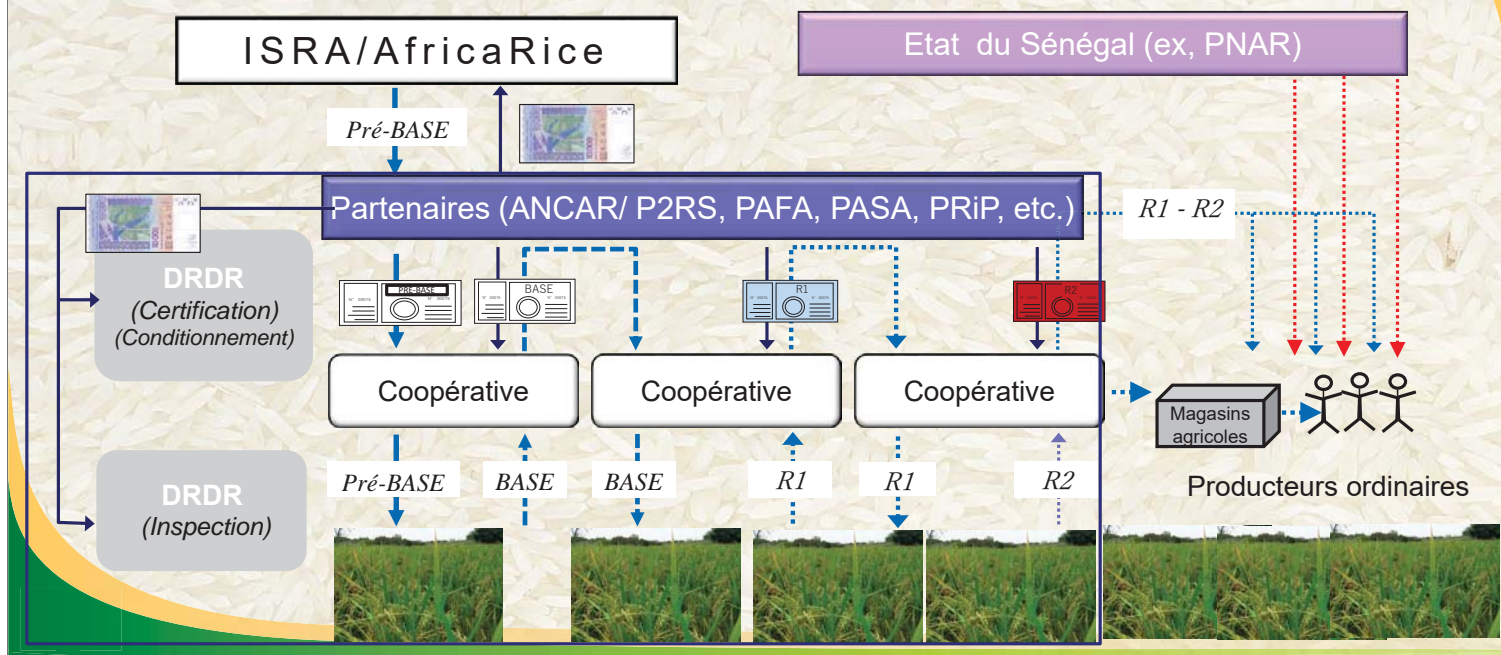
ISRA/AfricaRice

Etat du Sénégal (ex, PNAR)

Pré-BASE

Partenaires (ANCAR/ P2RS, PAFA, PASA, PRiP, etc.)

R1 - R2

DRDR
(Certification)
(Conditionnement)

PRE-BASE

BASE

R1

R2

Coopérative

Coopérative

Coopérative

Magasins agricoles

DRDR
(Inspection)

Pré-BASE

BASE

BASE

R1

R1

R2

Producteurs ordinaires